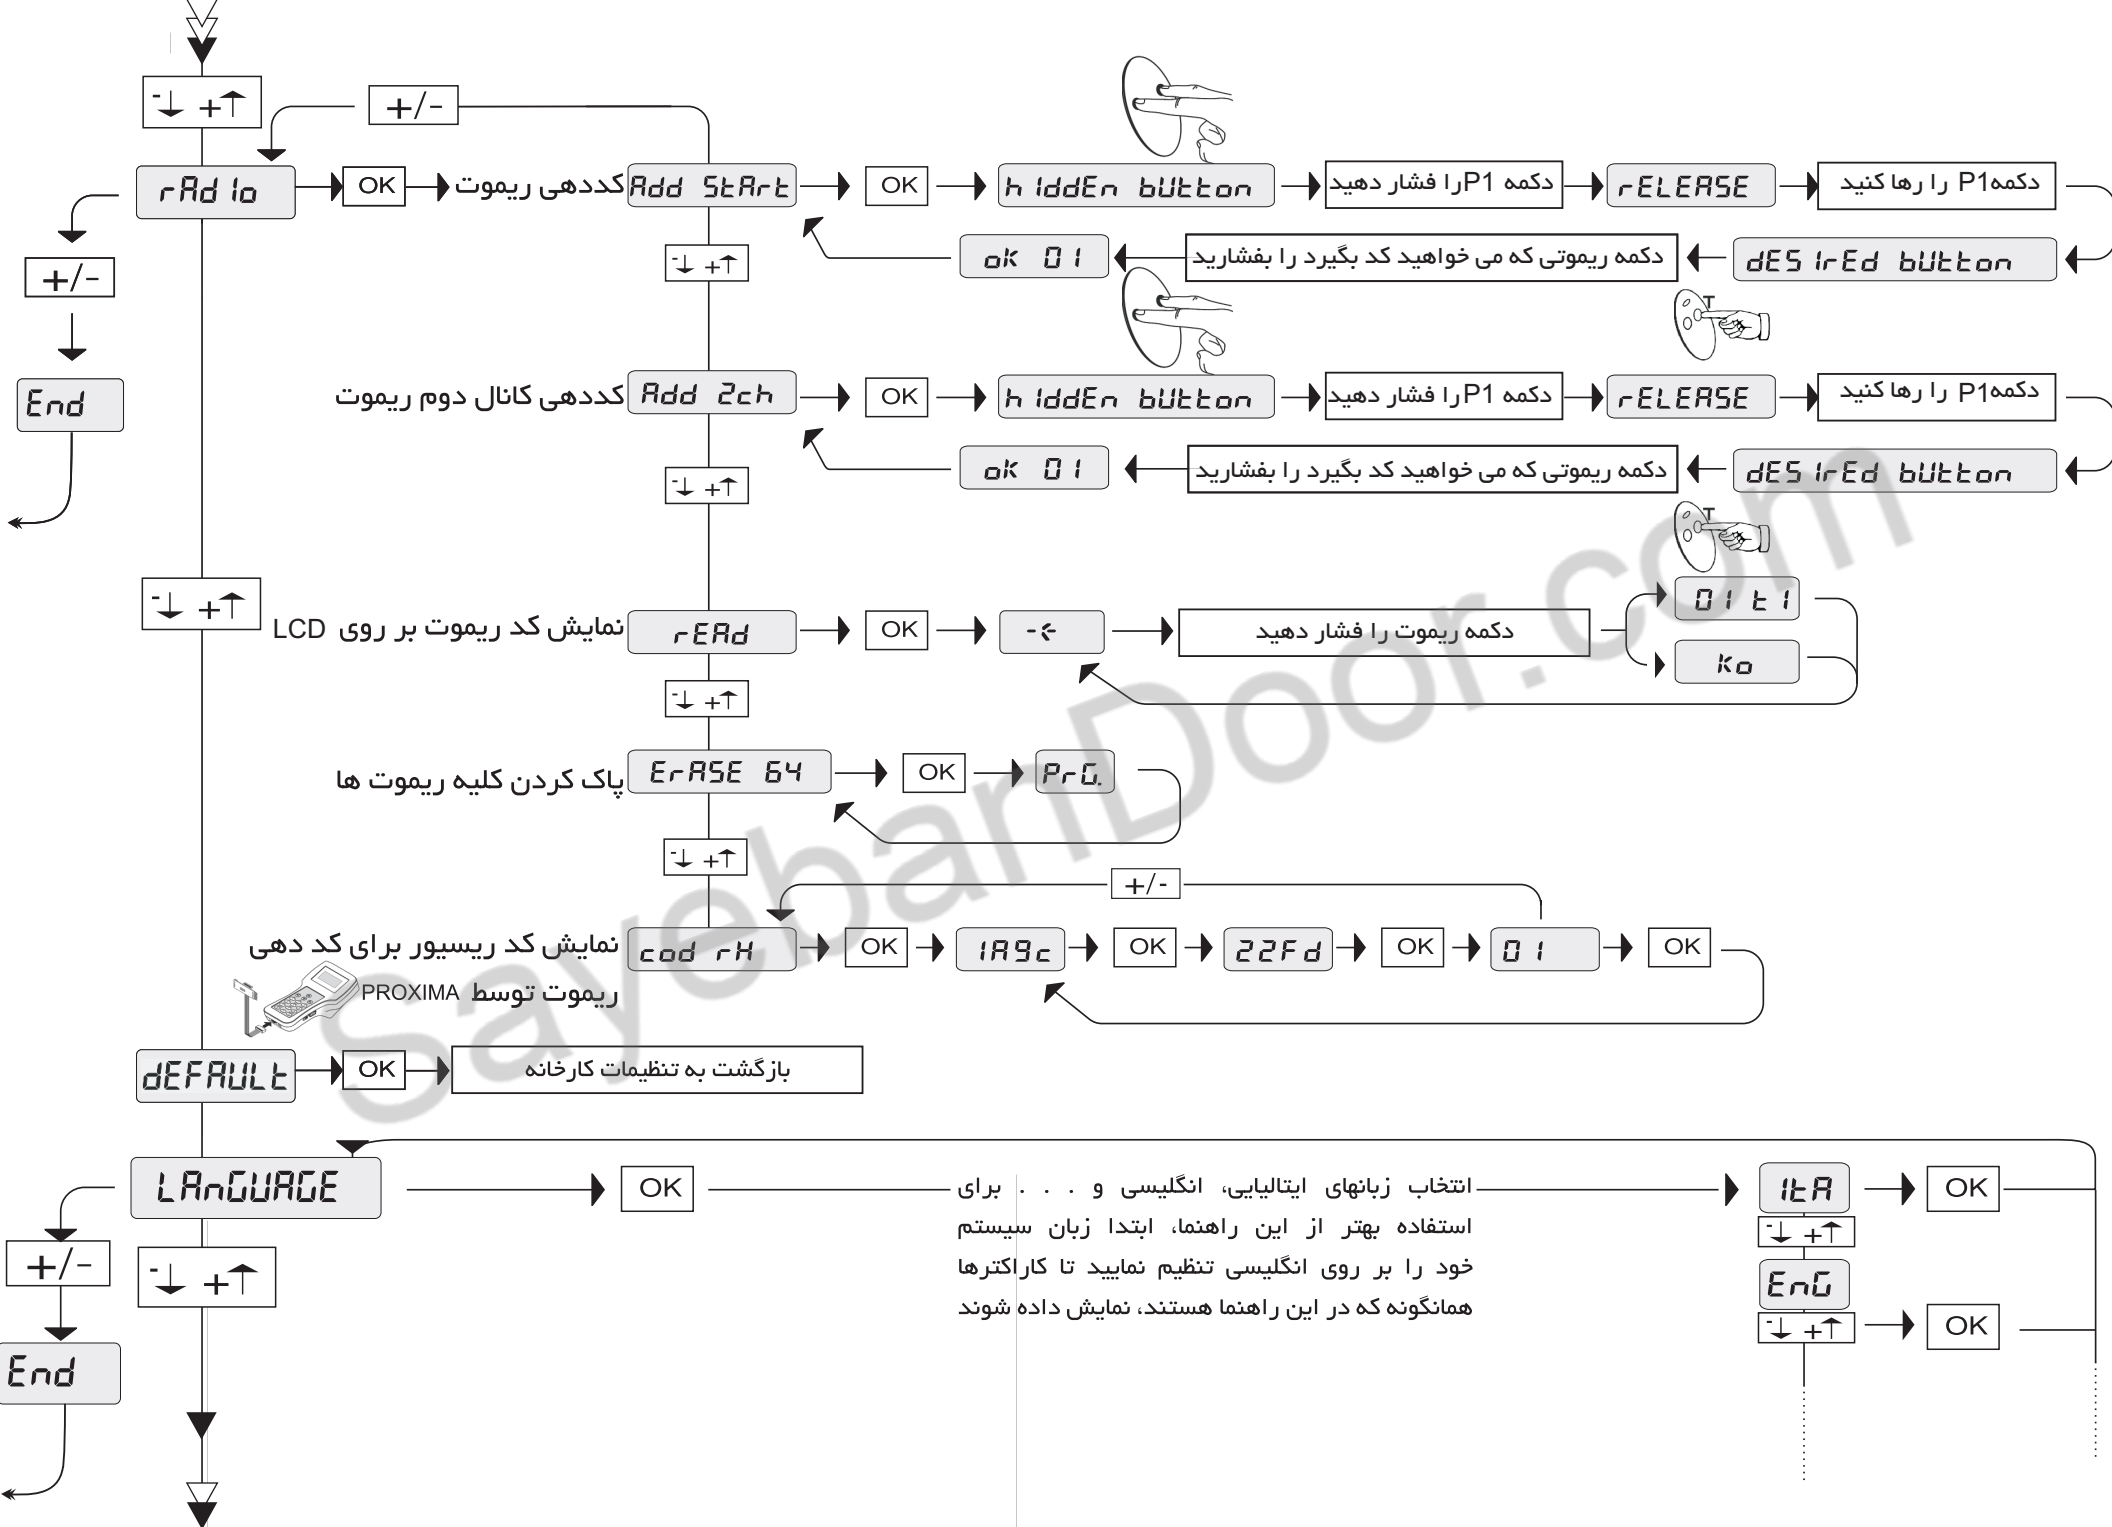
- +
+/-
rAdio
OK
کددهی ریموت
Add StArt
OK
hiddEn bUttOn
دکمه P1را فشار دهید
rELEASE
دکمهP1 را رها کنید
- +
ok 01
دکمه ریموتی که می خواهید کد بگیرد را بفشارید
dESirEd bUttOn
+/-
End
کددهی کانال دوم ریموت
Add 2ch
OK
hiddEn bUttOn
دکمه P1را فشار دهید
rELEASE
دکمهP1 را رها کنید
- +
ok 01
دکمه ریموتی که می خواهید کد بگیرد را بفشارید
dESirEd bUttOn
- +
نمایش کد ریموت بر روی LCD
rEAd
OK
-<
دکمه ریموت را فشار دهید
01 t1
ko
- +
پاک کردن کلیه ریموت ها
ErASE 64
OK
PrG.
- +
+/-
نمایش کد ریسیور برای کد دهی ریموت توسط PROXIMA
cod rX
OK
1A9c
OK
22Fd
OK
01
OK
dEFAULt
OK
بازگشت به تنظیمات کارخانه
LAnGUAGE
OK
انتخاب زبانهای ایتالیایی، انگلیسی و . . . برای استفاده بهتر از این راهنما، ابتدا زبان سیستم خود را بر روی انگلیسی تنظیم نمایید تا کاراکترها همانگونه که در این راهنما هستند، نمایش داده شوند
itA
OK
- +
EnG
- +
OK
+/-
- +
End
SayebanDoor.com